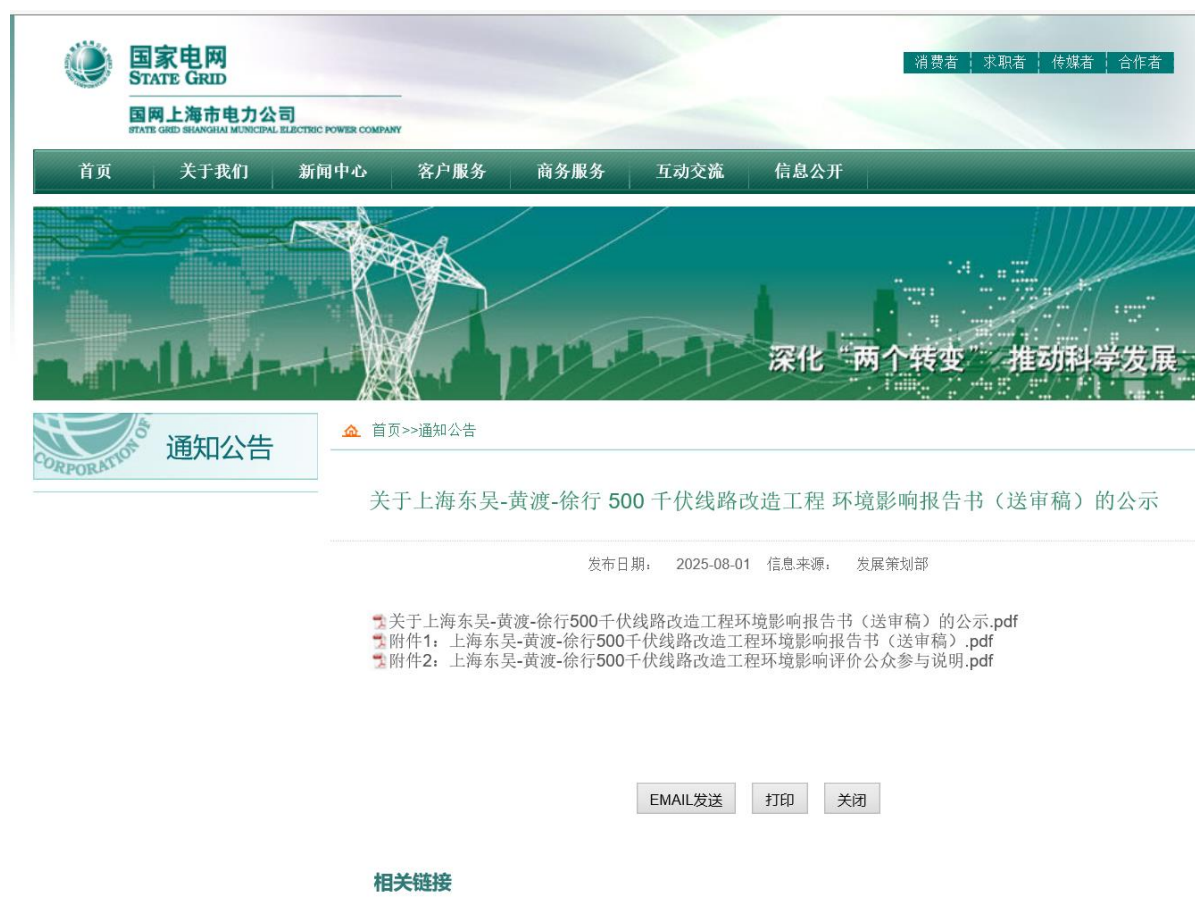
国家电网
STATE GRID

国网上海市电力公司
STATE GRID SHANGHAI MUNICIPAL ELECTRIC POWER COMPANY

消费者 | 求职者 | 传媒者 | 合作者

首页 关于我们 新闻中心 客户服务 商务服务 互动交流 信息公开

深化"两个转变" 推动科学发展

CORPORATION OF

通知公告

首页>>通知公告

关于上海东吴-黄渡-徐行 500 千伏线路改造工程 环境影响报告书（送审稿）的公示

发布日期： 2025-08-01 信息来源： 发展策划部

关于上海东吴-黄渡-徐行500千伏线路改造工程环境影响报告书（送审稿）的公示.pdf
附件1：上海东吴-黄渡-徐行500千伏线路改造工程环境影响报告书（送审稿）.pdf
附件2：上海东吴-黄渡-徐行500千伏线路改造工程环境影响评价公众参与说明.pdf

EMAIL发送 打印 关闭

相关链接